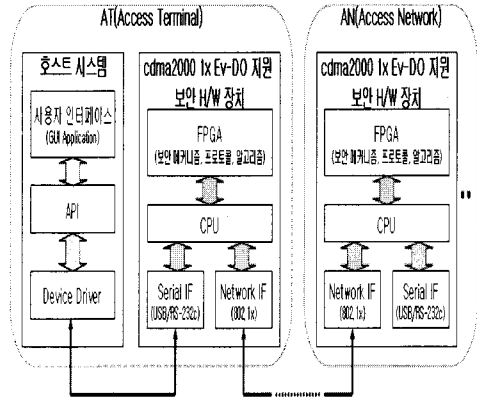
AT(Access Terminal)

호스트 시스템

사용자 인터페이스
(GUI Application)

API

Device Driver

cdma2000 1x Ev-DO 지원 보안 H/W 장치

FPGA
(보안 메커니즘, 프로토콜, 알고리즘)

CPU

Serial IF
(USB/RS-232c)

Network IF
(802.1x)

AN(Access Network)

cdma2000 1x Ev-DO 지원 보안 H/W 장치

FPGA
(보안 메커니즘, 프로토콜, 알고리즘)

CPU

Network IF
(802.1x)

Serial IF
(USB/RS-232c)